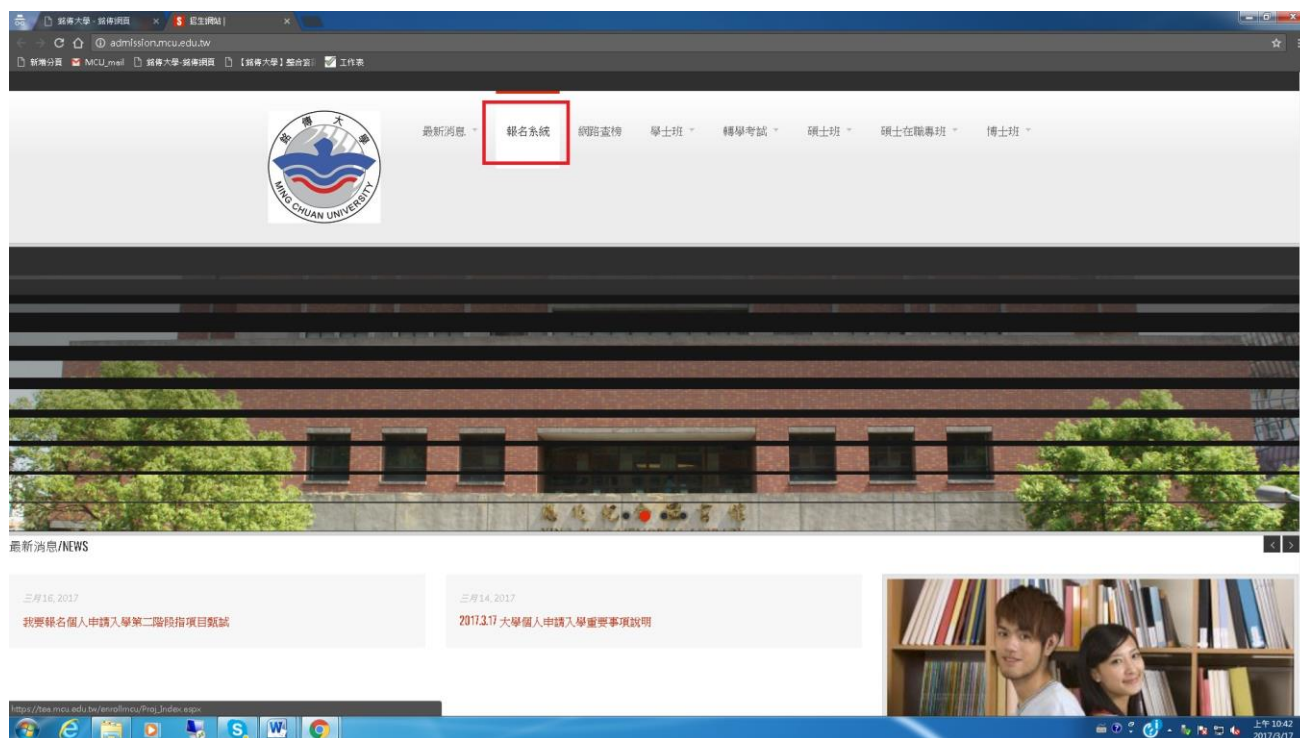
銘傳大學 - 銘傳網頁 ×
招生網站 | ×

admission.mcu.edu.tw

新增分頁 MCU_mail 銘傳大學-銘傳網頁 【銘傳大學】整合資 工作表

銘傳大學
MING CHUAN UNIVERSITY

最新消息
報名系統
網路查榜
學士班
轉學考試
碩士班
碩士在職專班
博士班

最新消息/NEWS

三月 16, 2017
我要報名個人申請入學第二階段指項目甄試

三月 14, 2017
2017.3.17 大學個人申請入學重要事項說明

https://tee.mcu.edu.tw/enrollmcu/Proj_Index.aspx

上午 10:42
2017/3/17